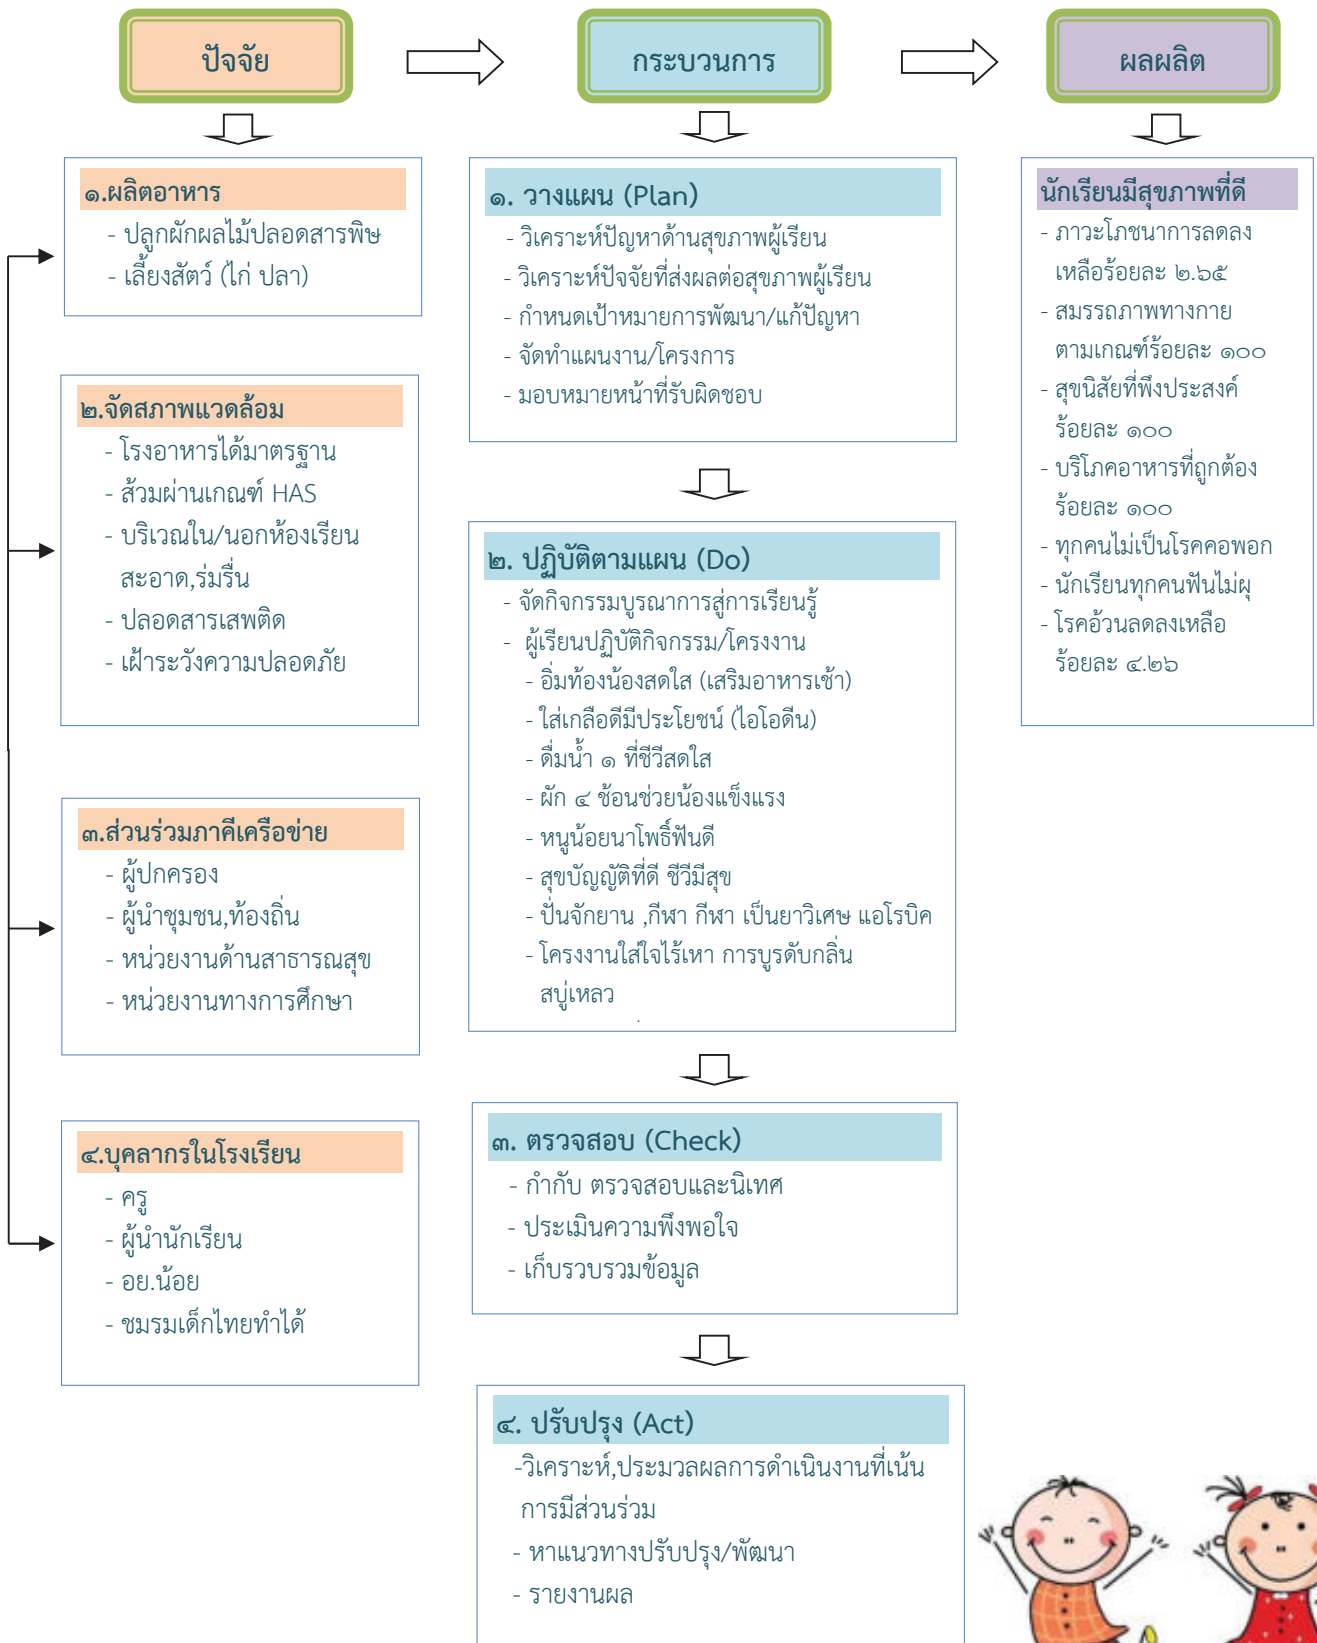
ปัจจัย

กระบวนการ

ผลผลิต

๑.ผลิตอาหาร

- ปลูกผักผลไม้ปลอดสารพิษ
- เลี้ยงสัตว์ (ไก่ ปลา)

๒.จัดสภาพแวดล้อม

- โรงอาหารได้มาตรฐาน
- ส้วมผ่านเกณฑ์ HAS
- บริเวณใน/นอกห้องเรียน สะอาด,ร่มรื่น
- ปลอดสารเสพติด
- เฝ้าระวังความปลอดภัย

๓.ส่วนร่วมภาคีเครือข่าย

- ผู้ปกครอง
- ผู้นำชุมชน,ท้องถิ่น
- หน่วยงานด้านสาธารณสุข
- หน่วยงานทางการศึกษา

๔.บุคลากรในโรงเรียน

- ครู
- ผู้นำนักเรียน
- อย.น้อย
- ชมรมเด็กไทยทำได้

๑. วางแผน (Plan)

- วิเคราะห์ปัญหาด้านสุขภาพผู้เรียน
- วิเคราะห์ปัจจัยที่ส่งผลต่อสุขภาพผู้เรียน
- กำหนดเป้าหมายการพัฒนา/แก้ปัญหา
- จัดทำแผนงาน/โครงการ
- มอบหมายหน้าที่รับผิดชอบ

๒. ปฏิบัติตามแผน (Do)

- จัดกิจกรรมบูรณาการสู่การเรียนรู้
- ผู้เรียนปฏิบัติกิจกรรม/โครงงาน
- อิ่มท้องน้องสดใส (เสริมอาหารเช้า)
- ใส่เกลือดีมีประโยชน์ (ไอโอดีน)
- ดื่มน้ำ ๑ ที่ชีวีสดใส
- ผัก ๔ ช้อนช่วยน้องแข็งแรง
- หนูน้อยนาโพธิ์ฟันดี
- สุขบัญญัติที่ดี ชีวีมีสุข
- ปั่นจักยาน ,กีฬา กีฬา เป็นยาวิเศษ แอโรบิค
- โครงงานใส่ใจไร้เหา การบูรดับกลิ่น สบู่เหลว

๓. ตรวจสอบ (Check)

- กำกับ ตรวจสอบและนิเทศ
- ประเมินความพึงพอใจ
- เก็บรวบรวมข้อมูล

๔. ปรับปรุง (Act)

-วิเคราะห์,ประมวลผลการดำเนินงานที่เน้นการมีส่วนร่วม
- หาแนวทางปรับปรุง/พัฒนา
- รายงานผล

นักเรียนมีสุขภาพที่ดี

- ภาวะโภชนาการลดลง เหลือร้อยละ ๒.๖๕
- สมรรถภาพทางกาย ตามเกณฑ์ร้อยละ ๑๐๐
- สุขนิสัยที่พึงประสงค์ ร้อยละ ๑๐๐
- บริโภคอาหารที่ถูกต้อง ร้อยละ ๑๐๐
- ทุกคนไม่เป็นโรคคอพอก
- นักเรียนทุกคนฟันไม่ผุ
- โรคอ้วนลดลงเหลือ ร้อยละ ๔.๒๖